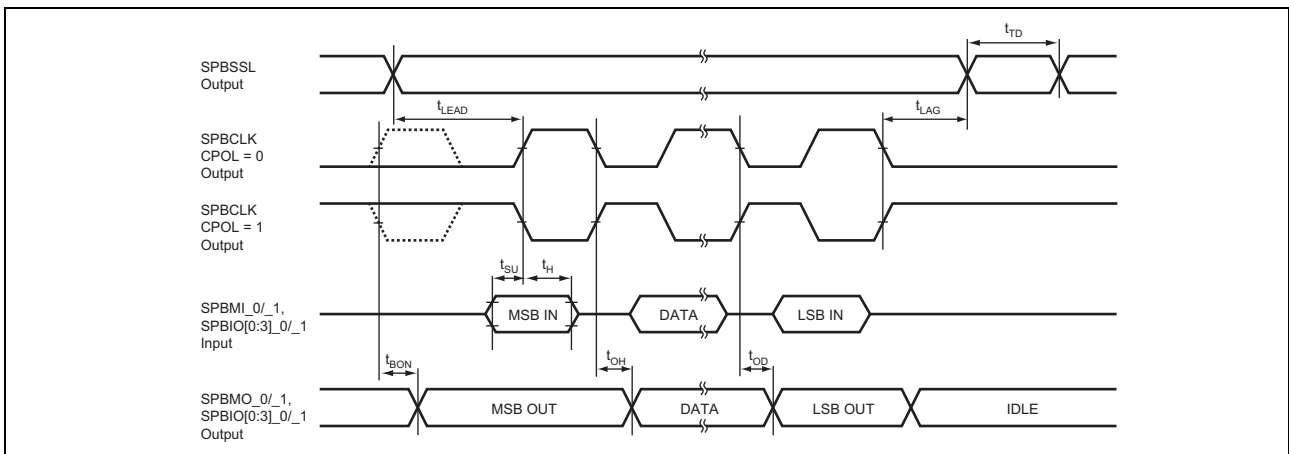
SPBSSL
Output

$t_{TD}$

$t_{LEAD}$

$t_{LAG}$

SPBCLK
CPOL = 0
Output

SPBCLK
CPOL = 1
Output

$t_{SU}$ $t_{H}$

SPBMI_0/_1,
SPBIO[0:3]_0/_1
Input

MSB IN

DATA

LSB IN

$t_{BON}$

$t_{OH}$

$t_{OD}$

SPBMO_0/_1,
SPBIO[0:3]_0/_1
Output

MSB OUT

DATA

LSB OUT

IDLE